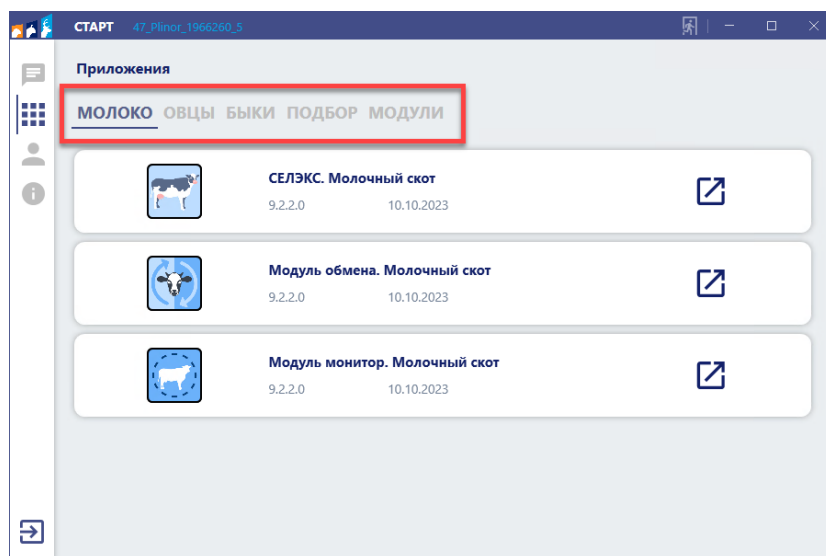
СТАРТ 47_Plinor_1966260_5

Приложения

МОЛОКО ОВЦЫ БЫКИ ПОДБОР МОДУЛИ

СЕЛЭКС. Молочный скот
9.2.2.0 10.10.2023

Модуль обмена. Молочный скот
9.2.2.0 10.10.2023

Модуль монитор. Молочный скот
9.2.2.0 10.10.2023